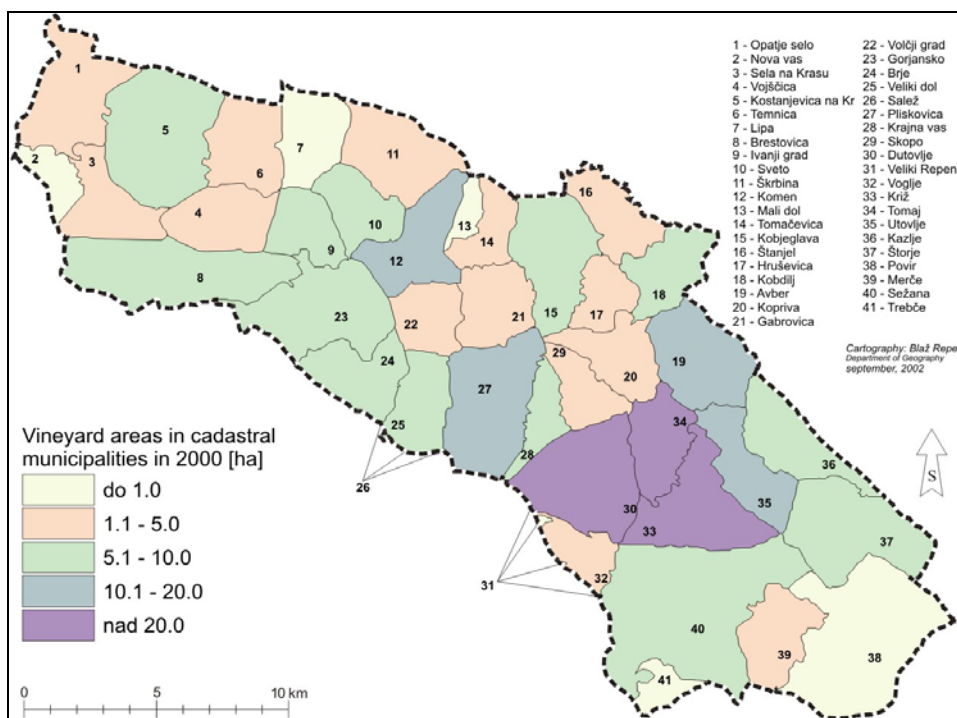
1 - Opatje selo
2 - Nova vas
3 - Sela na Krasu
4 - Vojščica
5 - Kostanjevica na Kr
6 - Temnica
7 - Lipa
8 - Brestovica
9 - Ivanji grad
10 - Sveto
11 - Škrbina
12 - Komen
13 - Mali dol
14 - Tomačevica
15 - Kobjeglava
16 - Štanjel
17 - Hruševica
18 - Kobdilj
19 - Avber
20 - Kopriva
21 - Gabrovica

22 - Volčji grad
23 - Gorjansko
24 - Brje
25 - Veliki dol
26 - Salež
27 - Pliskovica
28 - Krajna vas
29 - Skopo
30 - Dutovlje
31 - Veliki Repen
32 - Voglje
33 - Križ
34 - Tomaj
35 - Utovlje
36 - Kazlje
37 - Štorje
38 - Povir
39 - Merče
40 - Sežana
41 - Trebče

Cartography: Blaž Repe
Department of Geography
september, 2002

Vineyard areas in cadastral municipalities in 2000 [ha]

| |
|---|
| do 1.0 |
| 1.1 - 5.0 |
| 5.1 - 10.0 |
| 10.1 - 20.0 |
| nad 20.0 |

1 2 3 4 5 6 7 8 9 10 11 12 13 14 15 16 17 18 19 20 21 22 23 24 25 26 27 28 29 30 31 32 33 34 35 36 37 38 39 40 41

S

0 5 10 km